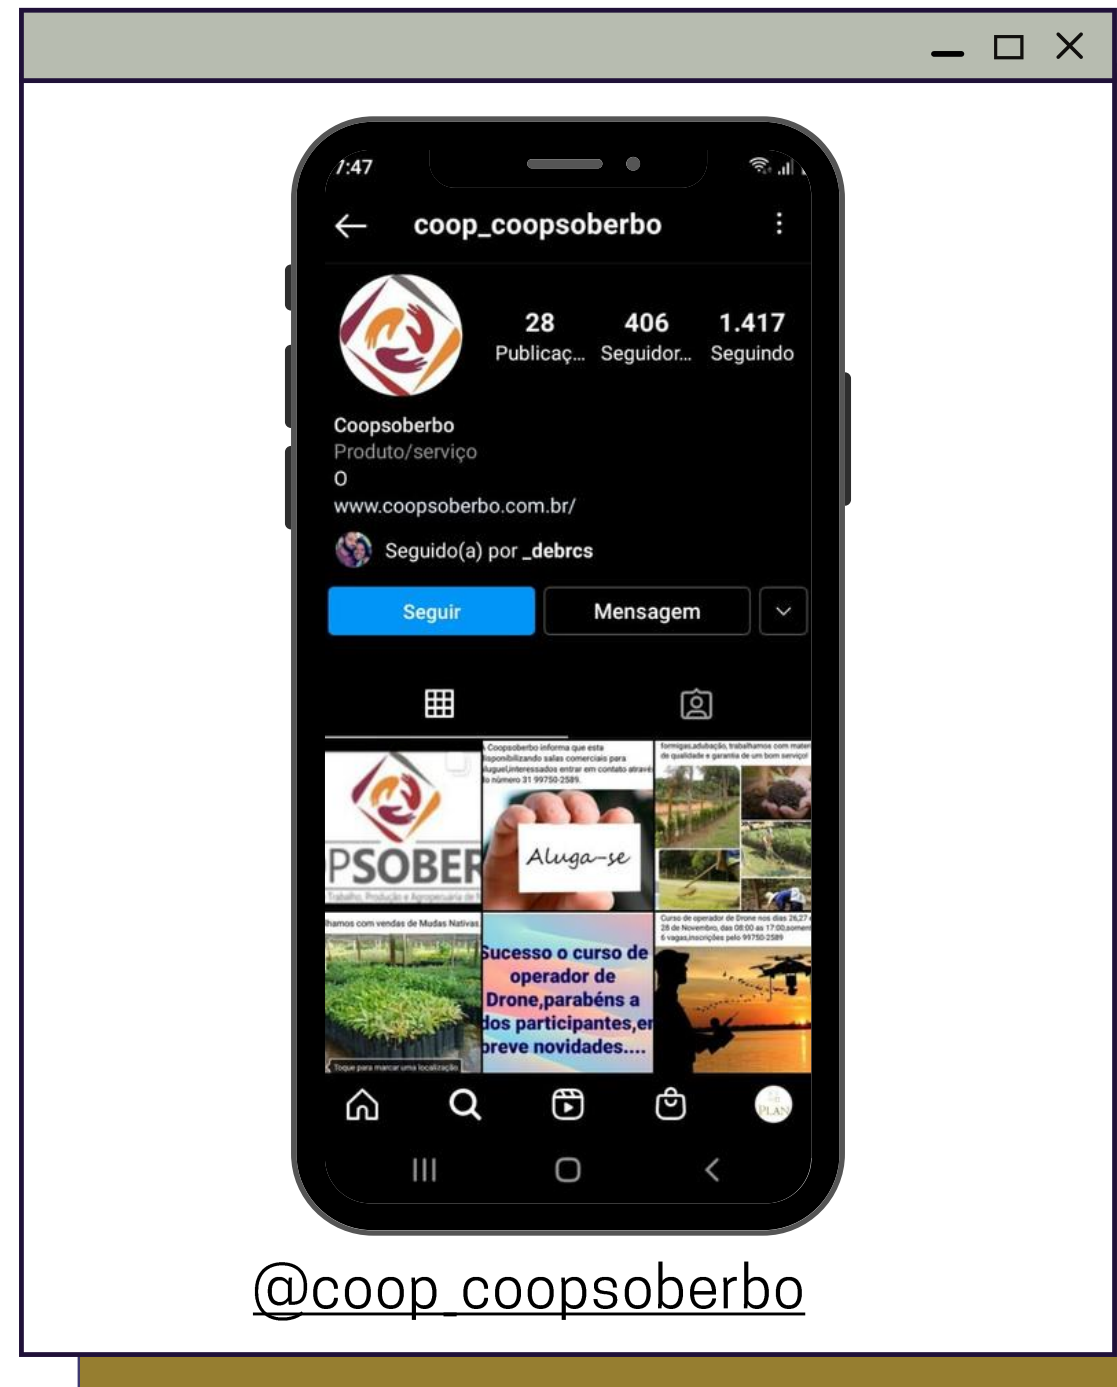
7:47

coop_coopsoberbo

28 Publicaç... 406 Seguidor... 1.417 Seguindo

Coopsoberbo
Produto/serviço
O
www.coopsoberbo.com.br/

Seguido(a) por _debrcs

Seguir
Mensagem

PSOBER
Trabalho, Produção e Agropecuária de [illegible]

Coopsoberbo informa que esta disponibilizando salas comerciais para aluguel.Interessados entrar em contato através do número 31 99750-2589.

Aluga-se

formigas,adubação, trabalhamos com mater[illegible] de qualidade e garantia de um bom serviço!

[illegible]hamos com vendas de Mudas Nativas

Toque para marcar uma localização

Sucesso o curso de operador de Drone,parabéns a dos participantes,e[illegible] breve novidades....

Curso de operador de Drone nos dias 26,27 e 28 de Novembro, das 08:00 as 17:00,somen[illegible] 6 vagas,inscrições pelo 99750-2589

@coop_coopsoberbo